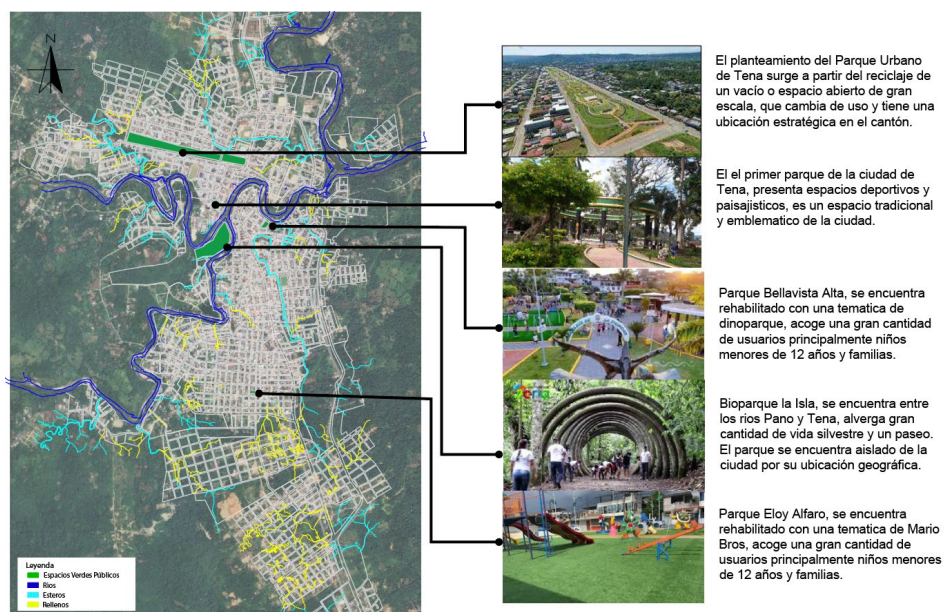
N

El planteamiento del Parque Urbano de Tena surge a partir del reciclaje de un vacío o espacio abierto de gran escala, que cambia de uso y tiene una ubicación estratégica en el cantón.

El el primer parque de la ciudad de Tena, presenta espacios deportivos y paisajisticos, es un espacio tradicional y emblematico de la ciudad.

Parque Bellavista Alta, se encuentra rehabilitado con una tematica de dinoparque, acoge una gran cantidad de usuarios principalmente niños menores de 12 años y familias.

Bioparque la Isla, se encuentra entre los rios Pano y Tena, alverga gran cantidad de vida silvestre y un paseo. El parque se encuentra aislado de la ciudad por su ubicación geográfica.

Parque Eloy Alfaro, se encuentra rehabilitado con una tematica de Mario Bros, acoge una gran cantidad de usuarios principalmente niños menores de 12 años y familias.

Leyenda
Espacios Verdes Públicos
Ríos
Esteros
Rellenos